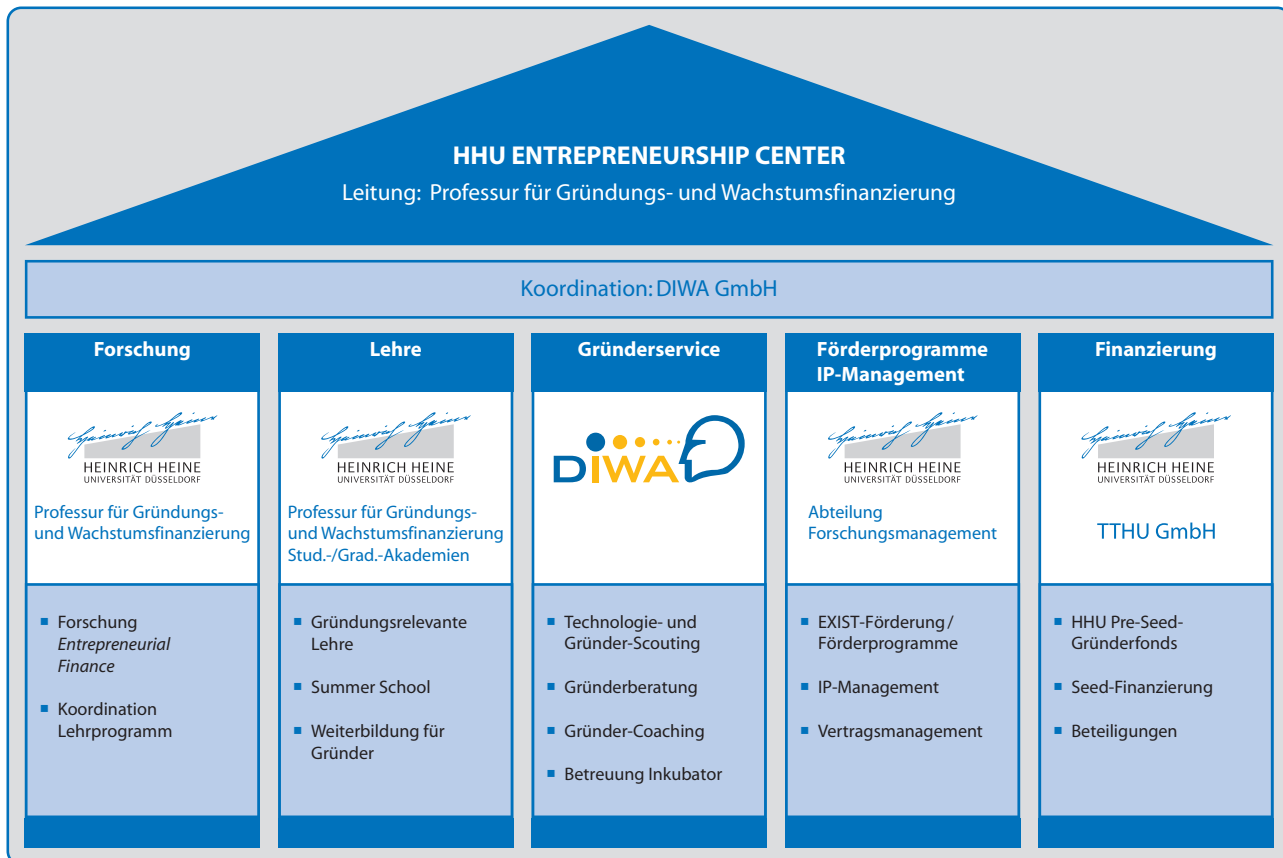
HHU ENTREPRENEURSHIP CENTER
Leitung: Professur für Gründungs- und Wachstumsfinanzierung

Koordination: DIWA GmbH

Forschung

Heinrich Heine
HEINRICH HEINE
UNIVERSITÄT DÜSSELDORF

Professur für Gründungs- und Wachstumsfinanzierung

- Forschung *Entrepreneurial Finance*
- Koordination Lehrprogramm

Lehre

Heinrich Heine
HEINRICH HEINE
UNIVERSITÄT DÜSSELDORF

Professur für Gründungs- und Wachstumsfinanzierung Stud.-/Grad.-Akademien

- Gründungsrelevante Lehre
- Summer School
- Weiterbildung für Gründer

Gründerservice

DIWA

- Technologie- und Gründer-Scouting
- Gründerberatung
- Gründer-Coaching
- Betreuung Inkubator

Förderprogramme IP-Management

Heinrich Heine
HEINRICH HEINE
UNIVERSITÄT DÜSSELDORF

Abteilung Forschungsmanagement

- EXIST-Förderung / Förderprogramme
- IP-Management
- Vertragsmanagement

Finanzierung

Heinrich Heine
HEINRICH HEINE
UNIVERSITÄT DÜSSELDORF

TTHU GmbH

- HHU Pre-Seed-Gründerfonds
- Seed-Finanzierung
- Beteiligungen